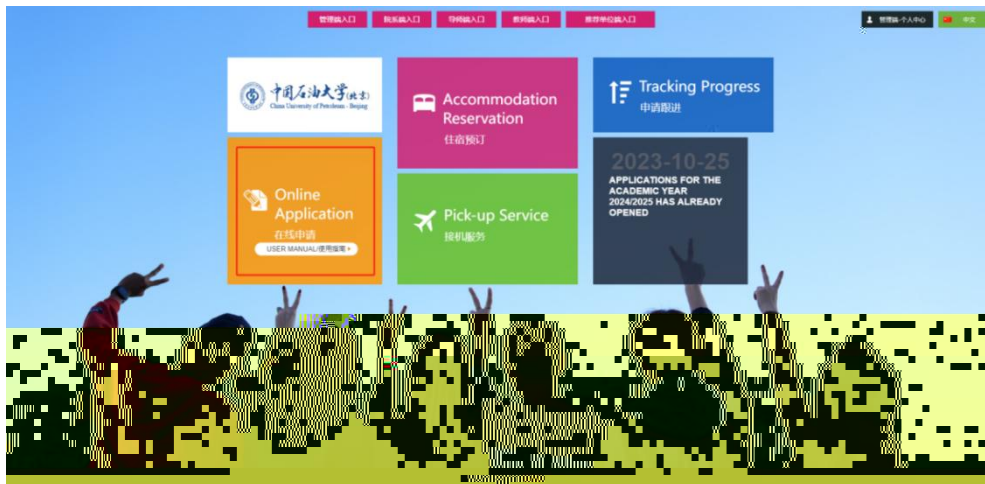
管理端入口 院系端入口 导师端入口 教师端入口 推荐单位端入口

管理端-个人中心 中文

中国石油大学(北京)
China University of Petroleum - Beijing

Accommodation Reservation
住宿预订

Tracking Progress
申请跟进

Online Application
在线申请
USER MANUAL/使用指南 »

Pick-up Service
接机服务

2023-10-25
APPLICATIONS FOR THE ACADEMIC YEAR 2024/2025 HAS ALREADY OPENED